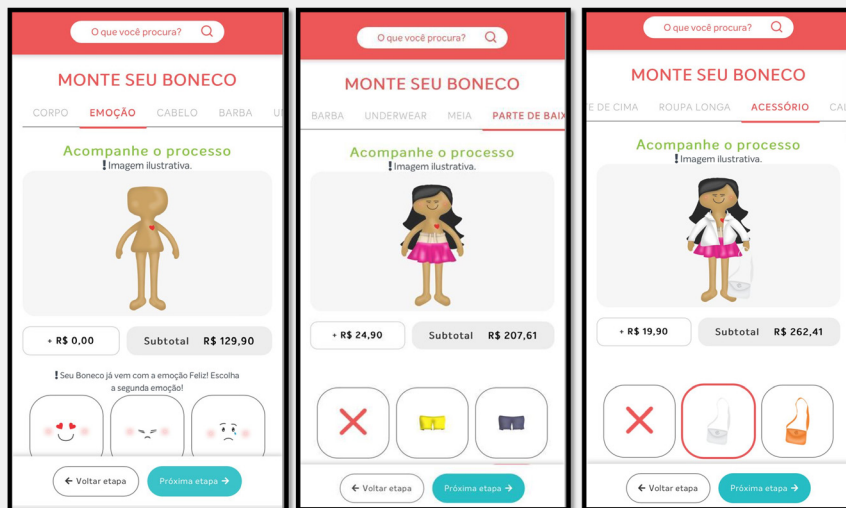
O que você procura?

MONTE SEU BONECO

CORPO EMOÇÃO CABELO BARBA U

Acompanhe o processo
❗Imagem ilustrativa.

+ R$ 0,00

Subtotal R$ 129,90

❗Seu Boneco já vem com a emoção Feliz! Escolha a segunda emoção!

← Voltar etapa

Próxima etapa →

O que você procura?

MONTE SEU BONECO

BARBA UNDERWEAR MEIA PARTE DE BAIX

Acompanhe o processo
❗Imagem ilustrativa.

+ R$ 24,90

Subtotal R$ 207,61

← Voltar etapa

Próxima etapa →

O que você procura?

MONTE SEU BONECO

E DE CIMA ROUPA LONGA ACESSÓRIO CA

Acompanhe o processo
❗Imagem ilustrativa.

+ R$ 19,90

Subtotal R$ 262,41

← Voltar etapa

Próxima etapa →